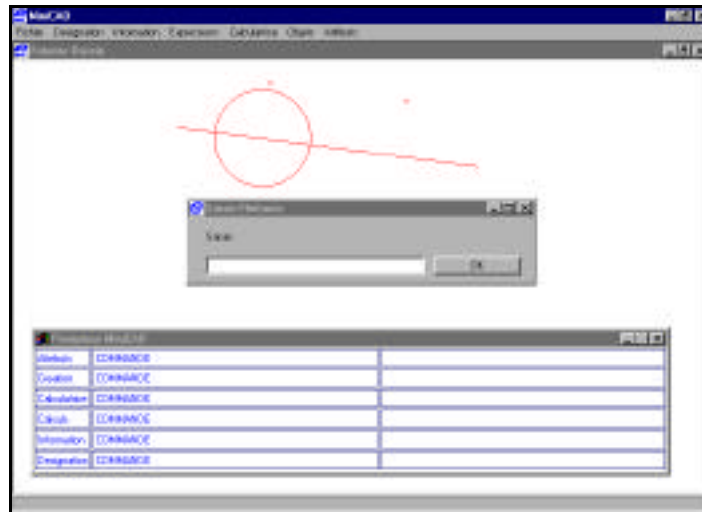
MacCAO

Fichier Designation Information Expression Calculatrice Objets Attributs

Fenetre Dessin

Saisie d'Attribut

Valeur

Ok

Protocole MacCAO

| Attributs | CONNAISCE | |
|---|---|---|
| Creation | CONNAISCE | |
| Calculatrice | CONNAISCE | |
| Calculs | CONNAISCE | |
| Information | CONNAISCE | |
| Designation | CONNAISCE | |